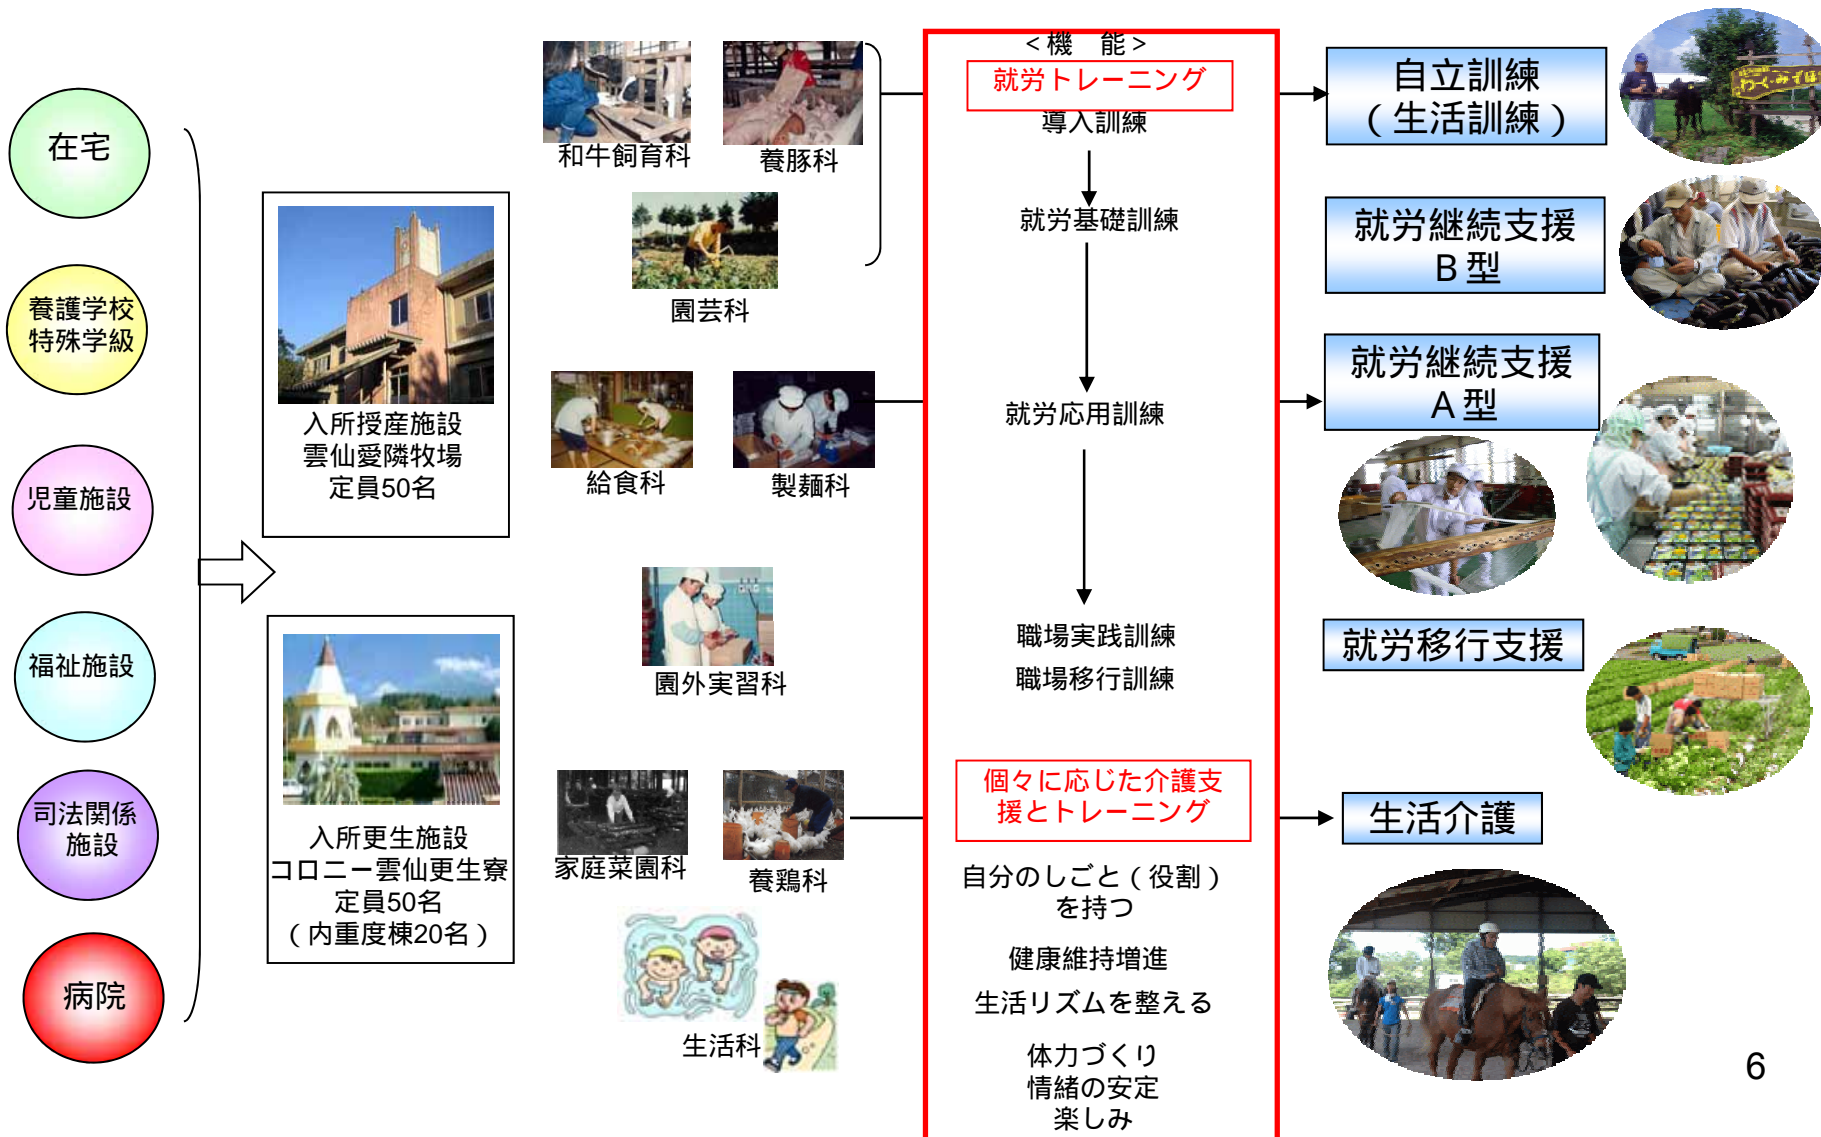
在宅

養護学校
特殊学級

児童施設

福祉施設

司法関係
施設

病院

入所授産施設
雲仙愛隣牧場
定員50名

入所更生施設
コロニー雲仙更生寮
定員50名
（内重度棟20名）

和牛飼育科

養豚科

園芸科

給食科

製麺科

園外実習科

家庭菜園科

養鶏科

生活科

＜機　能＞

就労トレーニング

導入訓練

就労基礎訓練

就労応用訓練

職場実践訓練
職場移行訓練

個々に応じた介護支援とトレーニング

自分のしごと（役割）を持つ

健康維持増進

生活リズムを整える

体力づくり
情緒の安定
楽しみ

自立訓練
（生活訓練）

就労継続支援
B 型

就労継続支援
A 型

就労移行支援

生活介護

6